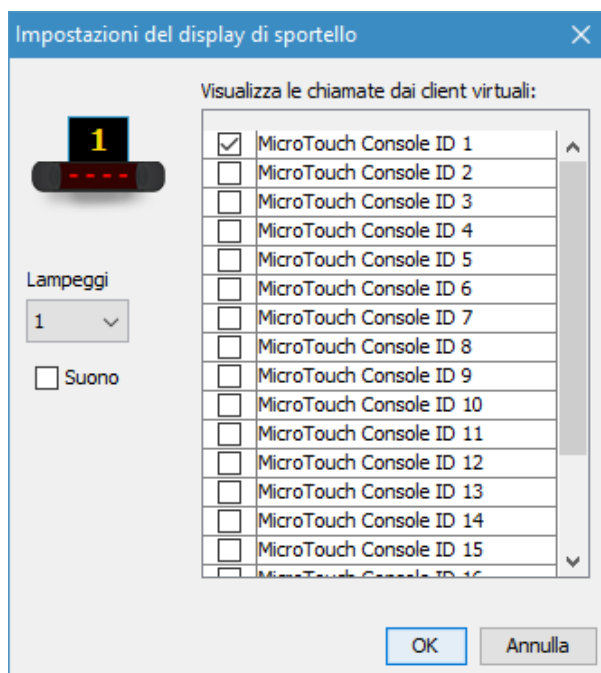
Impostazioni del display di sportello

1
----

Lampeggi
1

Suono

Visualizza le chiamate dai client virtuali:
MicroTouch Console ID 1
MicroTouch Console ID 2
MicroTouch Console ID 3
MicroTouch Console ID 4
MicroTouch Console ID 5
MicroTouch Console ID 6
MicroTouch Console ID 7
MicroTouch Console ID 8
MicroTouch Console ID 9
MicroTouch Console ID 10
MicroTouch Console ID 11
MicroTouch Console ID 12
MicroTouch Console ID 13
MicroTouch Console ID 14
MicroTouch Console ID 15
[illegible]

OK
Annulla